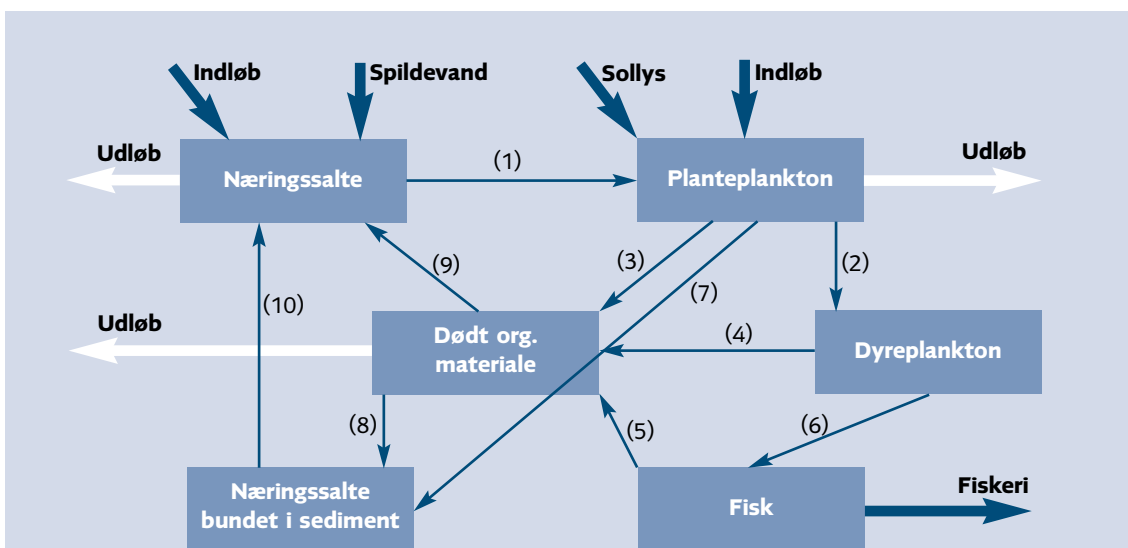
Indløb

Spildevand

Sollys

Indløb

Udløb

Næringssalte

(1)

Planteplankton

Udløb

(9)

(3)

(2)

(7)

(10)

Udløb

Dødt org. materiale

(4)

Dyreplankton

(8)

(5)

(6)

Næringssalte bundet i sediment

Fisk

Fiskeri